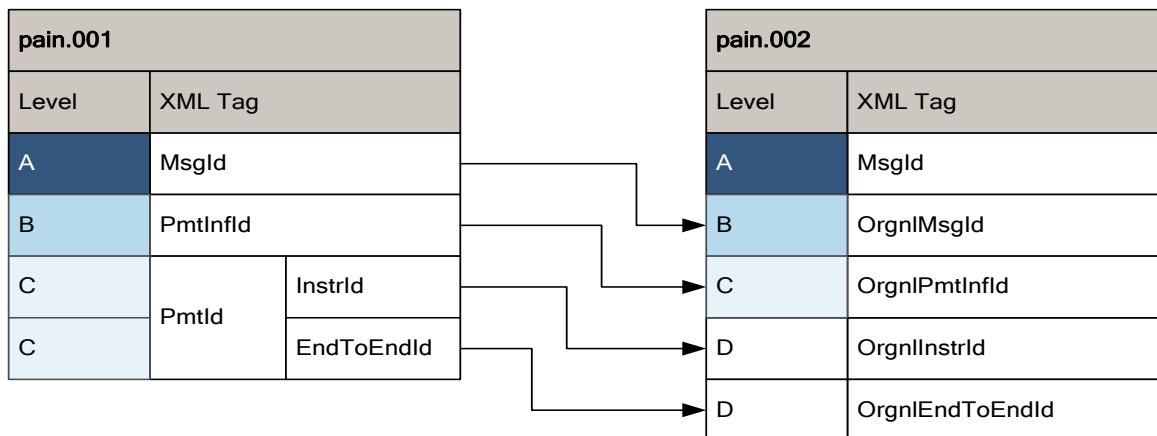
pain.001

| Level | XML Tag | |
|---|---|---|
| A | MsgId | |
| B | PmtInfId | |
| C | PmtId | InstrId |
| C | | EndToEndId |

pain.002

| Level | XML Tag |
|---|---|
| A | MsgId |
| B | OrgnlMsgId |
| C | OrgnlPmtInfId |
| D | OrgnlInstrId |
| D | OrgnlEndToEndId |